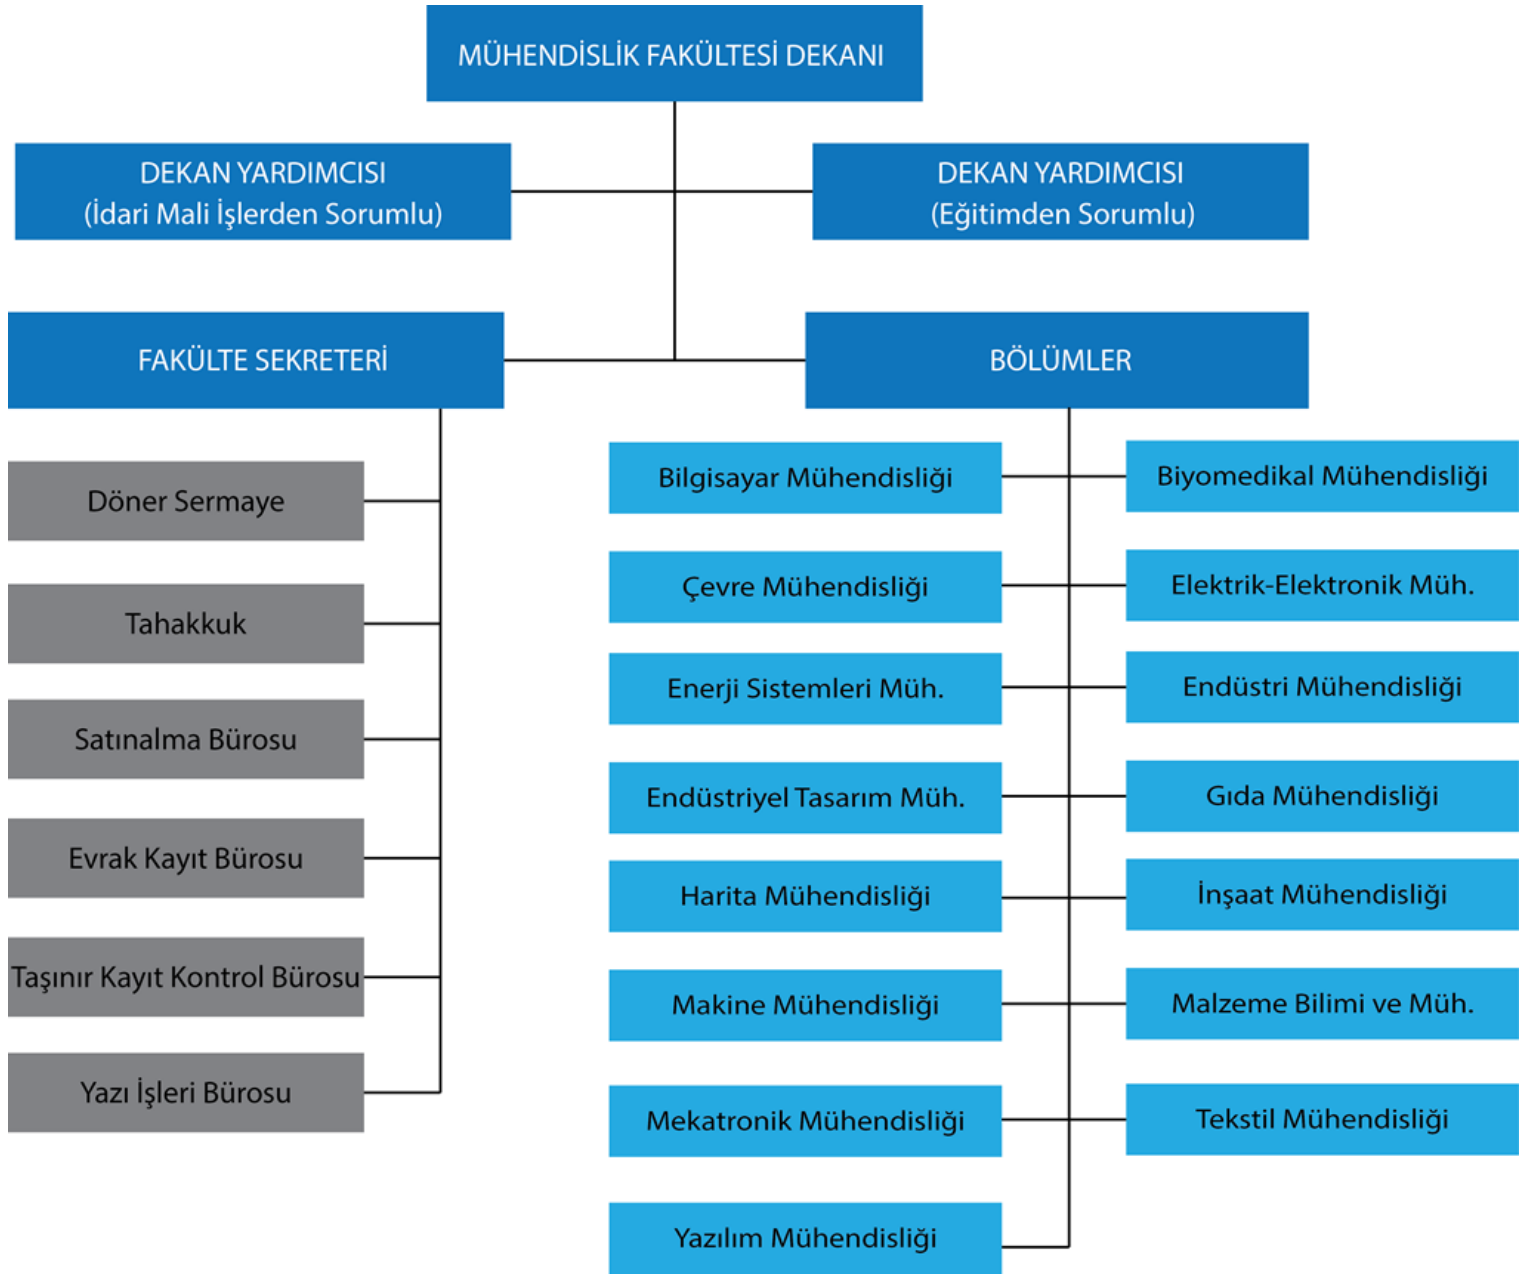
MÜHENDİSLİK FAKÜLTESİ DEKANI

DEKAN YARDIMCISI
(İdari Mali İşlerden Sorumlu)

DEKAN YARDIMCISI
(Eğitimden Sorumlu)

FAKÜLTE SEKRETERİ

BÖLÜMLER

Döner Sermaye

Tahakkuk

Satınalma Bürosu

Evrak Kayıt Bürosu

Taşınır Kayıt Kontrol Bürosu

Yazı İşleri Bürosu

Bilgisayar Mühendisliği

Biyomedikal Mühendisliği

Çevre Mühendisliği

Elektrik-Elektronik Müh.

Enerji Sistemleri Müh.

Endüstri Mühendisliği

Endüstriyel Tasarım Müh.

Gıda Mühendisliği

Harita Mühendisliği

İnşaat Mühendisliği

Makine Mühendisliği

Malzeme Bilimi ve Müh.

Mekatronik Mühendisliği

Tekstil Mühendisliği

Yazılım Mühendisliği